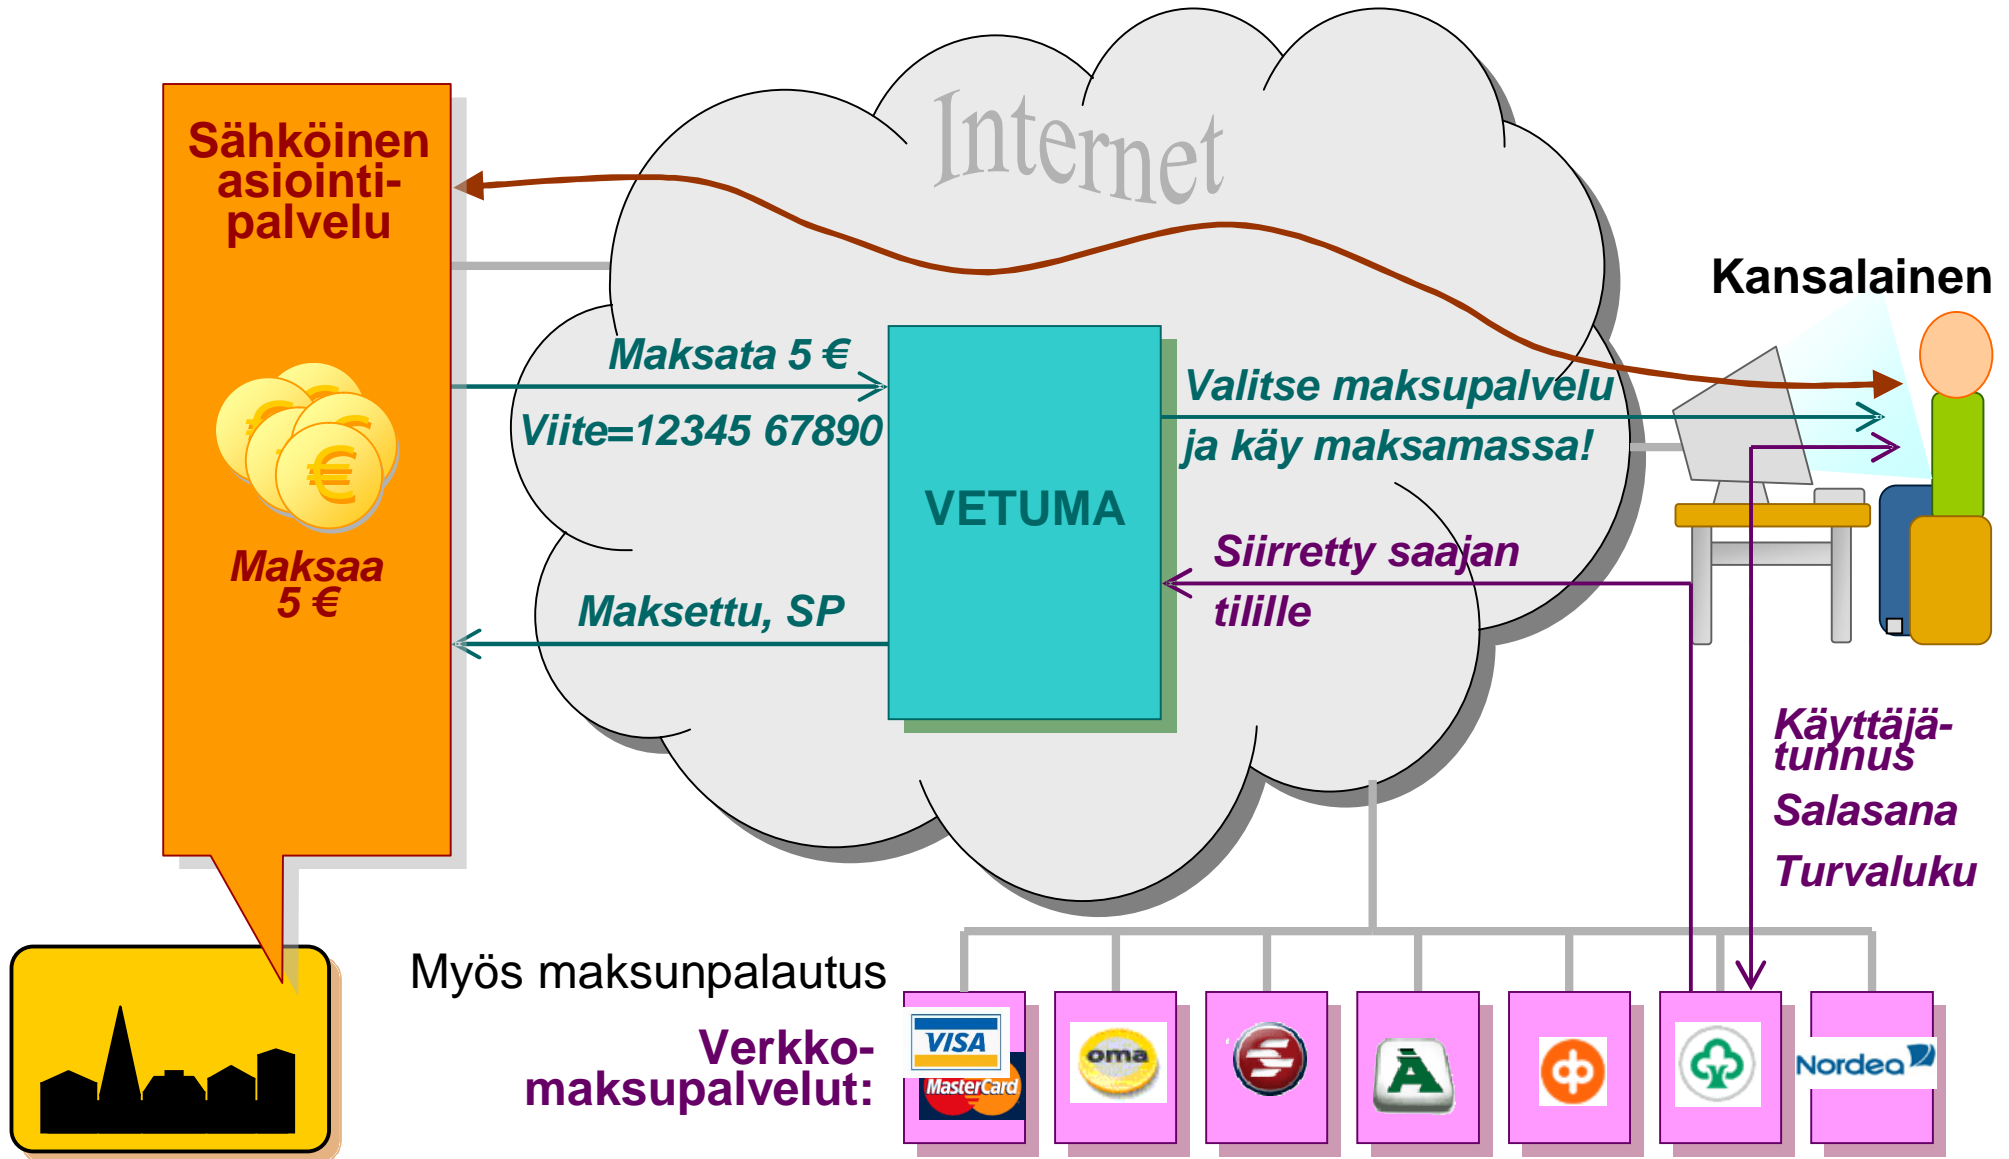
Internet

Sähköinen asiointipalvelu

Maksaa 5 €

Maksata 5 €

Viite=12345 67890

VETUMA

Maksettu, SP

Valitse maksupalvelu ja käy maksamassa!

Siirretty saajan tilille

Kansalainen

Käyttäjätunnus

Salasana

Turvaluku

Myös maksunpalautus

Verkkomaksupalvelut:

VISA

MasterCard

oma

Nordea